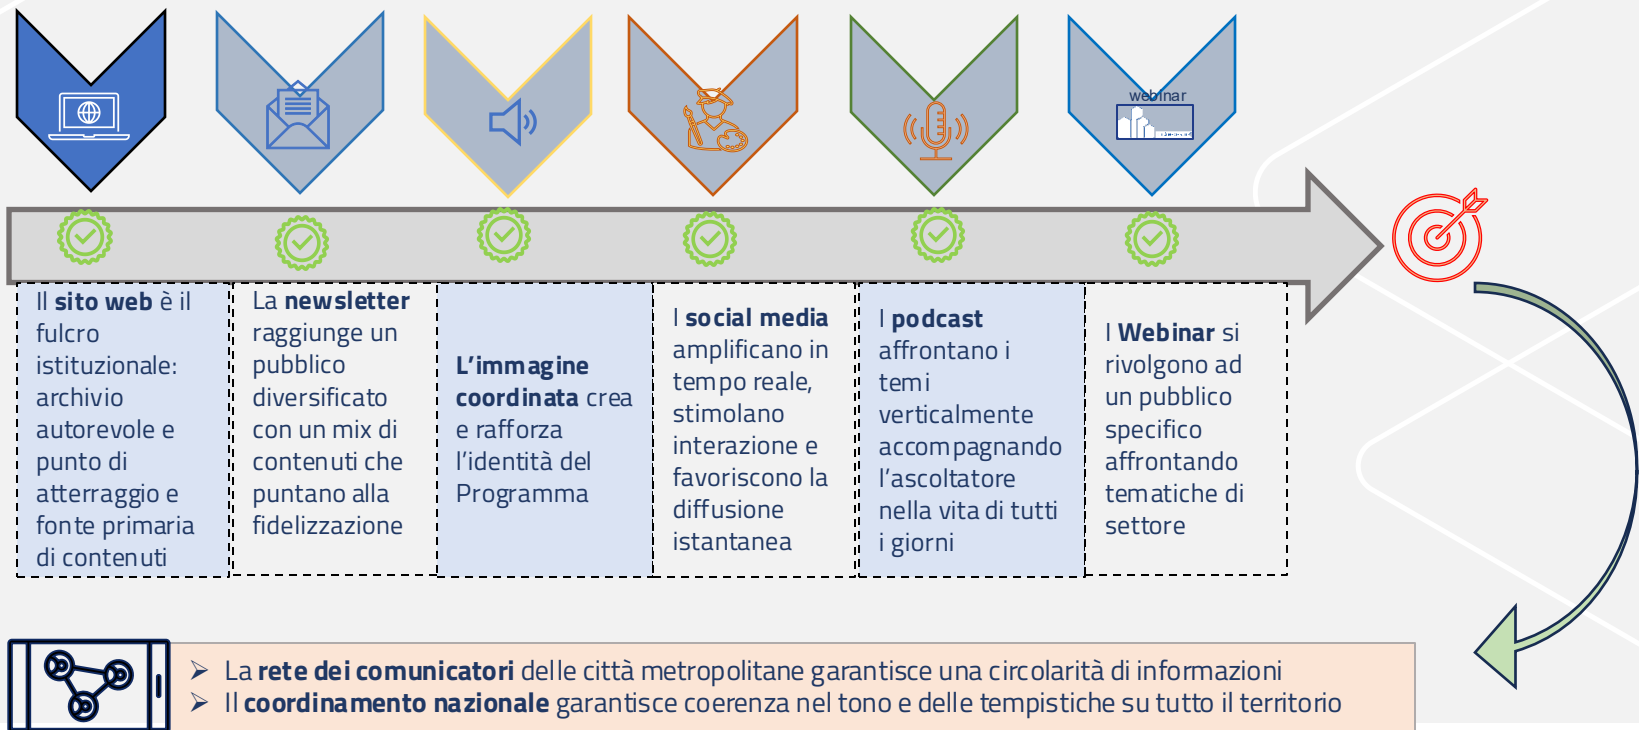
webinar

Il **sito web** è il fulcro istituzionale: archivio autorevole e punto di atterraggio e fonte primaria di contenuti

La **newsletter** raggiunge un pubblico diversificato con un mix di contenuti che puntano alla fidelizzazione

**L'immagine coordinata** crea e rafforza l'identità del Programma

I **social media** amplificano in tempo reale, stimolano interazione e favoriscono la diffusione istantanea

I **podcast** affrontano i temi verticalmente accompagnando l'ascoltatore nella vita di tutti i giorni

I **Webinar** si rivolgono ad un pubblico specifico affrontando tematiche di settore

➤ La **rete dei comunicatori** delle città metropolitane garantisce una circolarità di informazioni
➤ Il **coordinamento nazionale** garantisce coerenza nel tono e delle tempistiche su tutto il territorio